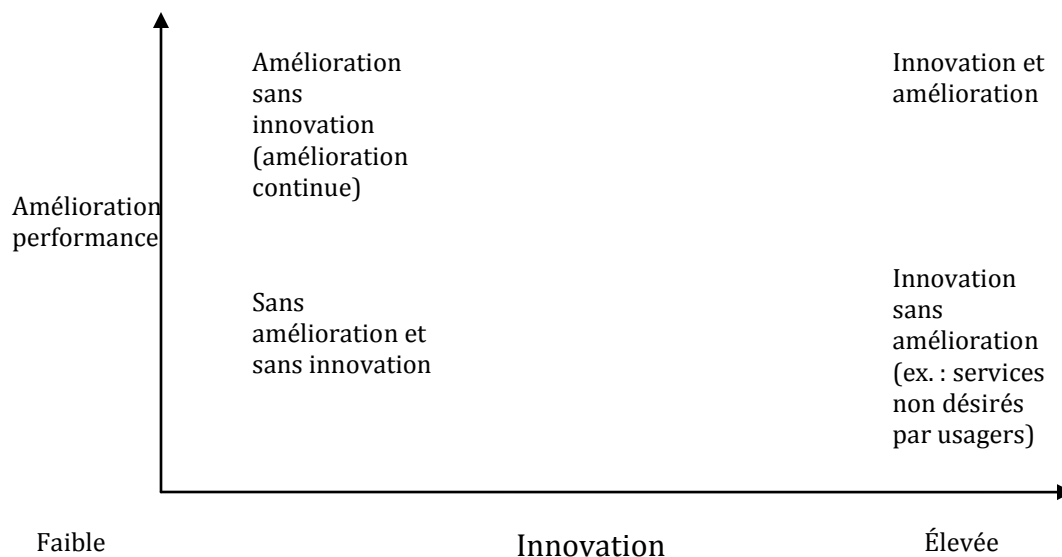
Amélioration sans innovation (amélioration continue)

Innovation et amélioration

Amélioration performance

Sans amélioration et sans innovation

Innovation sans amélioration (ex. : services non désirés par usagers)

Faible

Innovation

Élevée